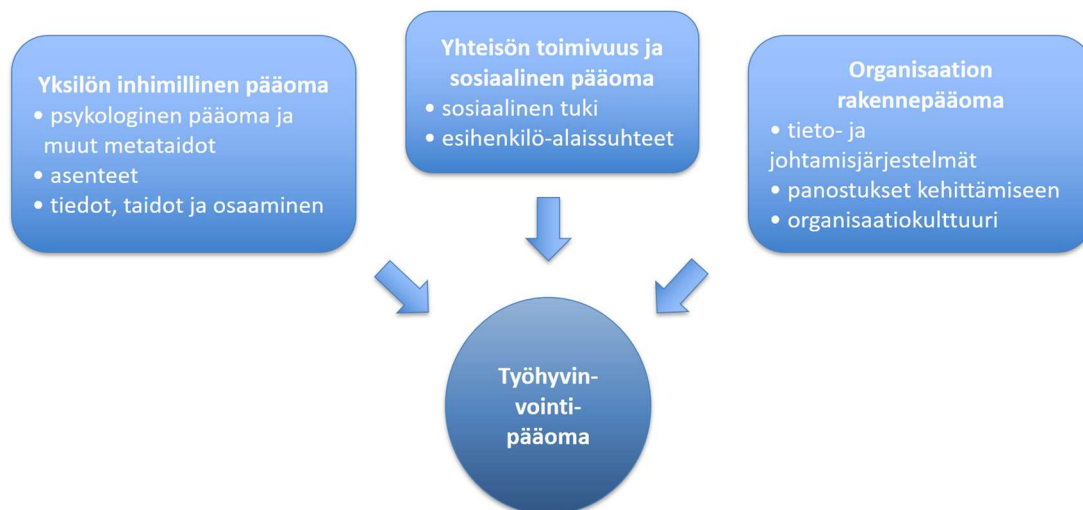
Yksilön inhimillinen pääoma
• psykologinen pääoma ja muut metataidot
• asenteet
• tiedot, taidot ja osaaminen

Yhteisön toimivuus ja sosiaalinen pääoma
• sosiaalinen tuki
• esihenkilö-alaissuhteet

Organisaation rakennepääoma
• tieto- ja johtamisjärjestelmät
• panostukset kehittämiseen
• organisaatiokulttuuri

Työhyvinvointipääoma